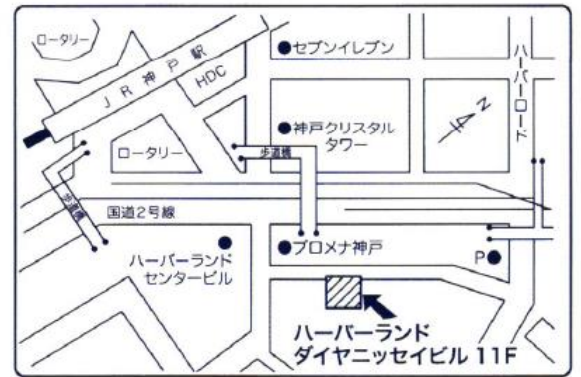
ロータリー

JR神戸駅

HDC

●セブンイレブン

ハーバーロード

N

●神戸クリスタルタワー

ロータリー

歩道橋

歩道橋

国道2号線

ハーバーランドセンタービル ●

●プロメナ神戸

P●

ハーバーランドダイヤニッセイビル 11F